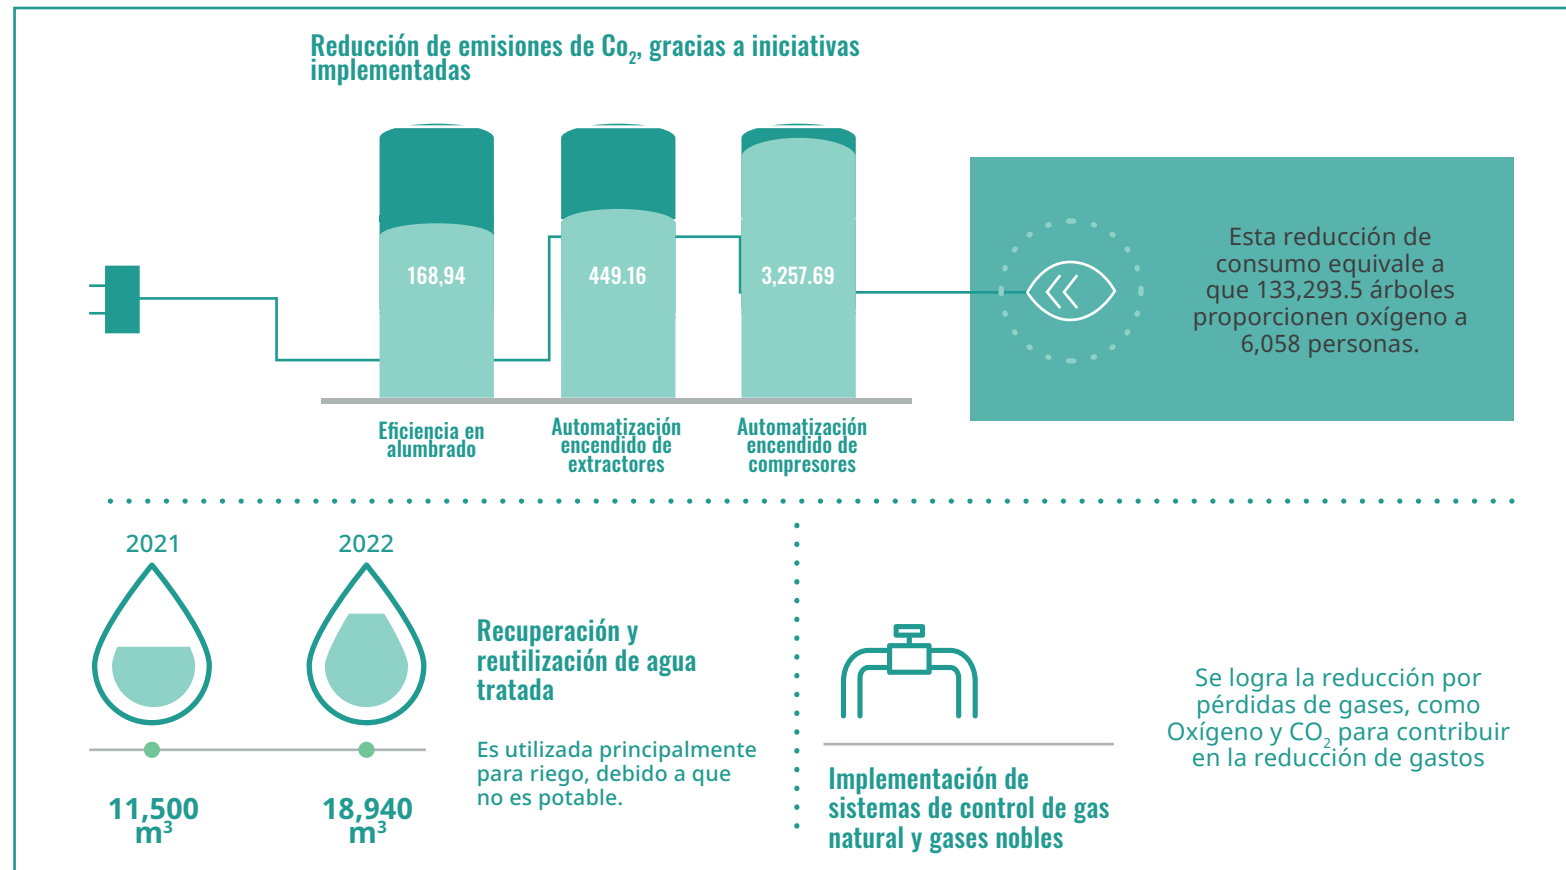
Reducción de emisiones de $Co_2$, gracias a iniciativas implementadas

168,94

449.16

3,257.69

Eficiencia en alumbrado

Automatización encendido de extractores

Automatización encendido de compresores

Esta reducción de consumo equivale a que 133,293.5 árboles proporcionen oxígeno a 6,058 personas.

2021

2022

11,500 $m^3$

18,940 $m^3$

Recuperación y reutilización de agua tratada

Es utilizada principalmente para riego, debido a que no es potable.

Implementación de sistemas de control de gas natural y gases nobles

Se logra la reducción por pérdidas de gases, como Oxígeno y $CO_2$ para contribuir en la reducción de gastos